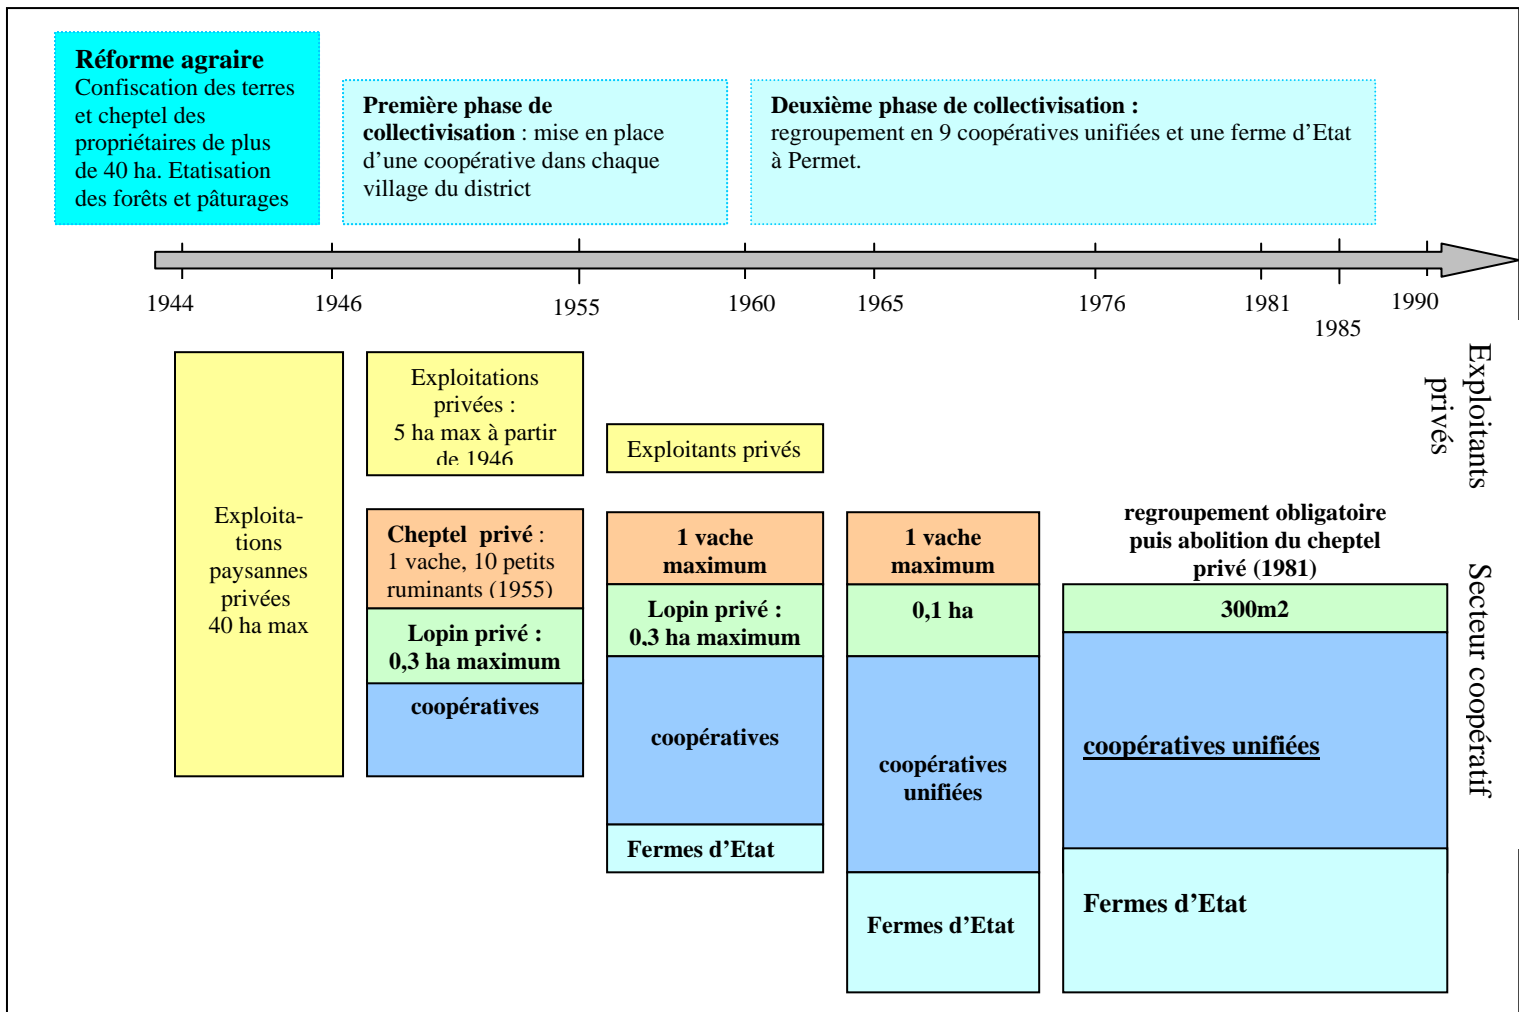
**Réforme agraire**
Confiscation des terres et cheptel des propriétaires de plus de 40 ha. Etatisation des forêts et pâturages

**Première phase de collectivisation** : mise en place d'une coopérative dans chaque village du district

**Deuxième phase de collectivisation :** regroupement en 9 coopératives unifiées et une ferme d'Etat à Permet.

1944 1946 1955 1960 1965 1976 1981 1985 1990

Exploitants privés

Secteur coopératif

Exploitations paysannes privées 40 ha max

Exploitations privées : 5 ha max à partir de 1946

**Cheptel privé** : 1 vache, 10 petits ruminants (1955)

**Lopin privé : 0,3 ha maximum**

**coopératives**

Exploitants privés

**1 vache maximum**

**Lopin privé : 0,3 ha maximum**

**coopératives**

**Fermes d'Etat**

**1 vache maximum**

**0,1 ha**

**coopératives unifiées**

**Fermes d'Etat**

**regroupement obligatoire puis abolition du cheptel privé (1981)**

**300m2**

**coopératives unifiées**

**Fermes d'Etat**